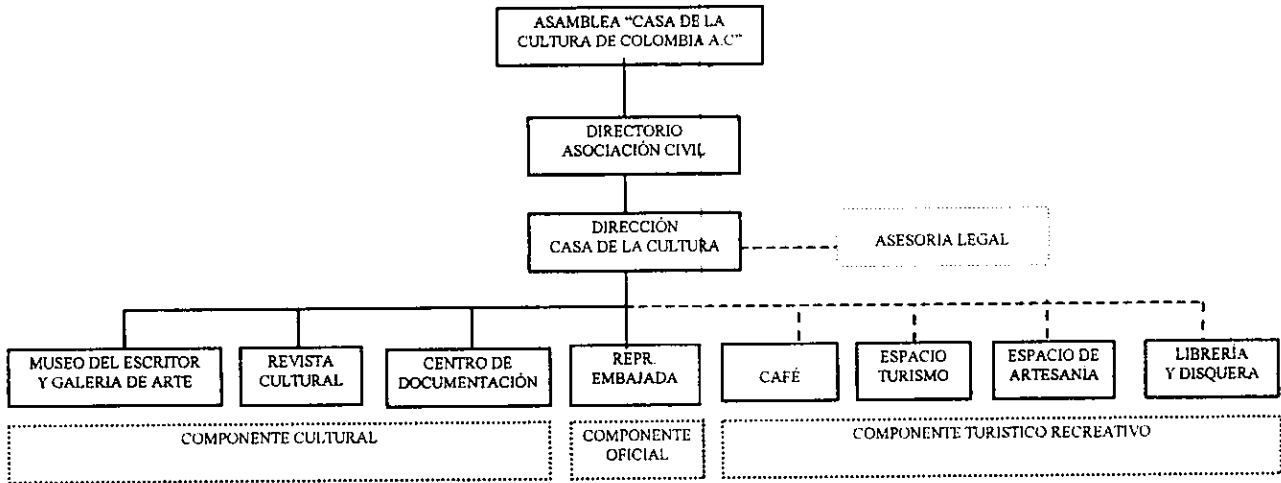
ASAMBLEA "CASA DE LA CULTURA DE COLOMBIA A.C"

DIRECTORIO ASOCIACIÓN CIVIL

DIRECCIÓN CASA DE LA CULTURA

ASESORIA LEGAL

MUSEO DEL ESCRITOR Y GALERIA DE ARTE

REVISTA CULTURAL

CENTRO DE DOCUMENTACIÓN

REPR. EMBAJADA

CAFÉ

ESPACIO TURISMO

ESPACIO DE ARTESANIA

LIBRERÍA Y DISQUERA

COMPONENTE CULTURAL

COMPONENTE OFICIAL

COMPONENTE TURISTICO RECREATIVO